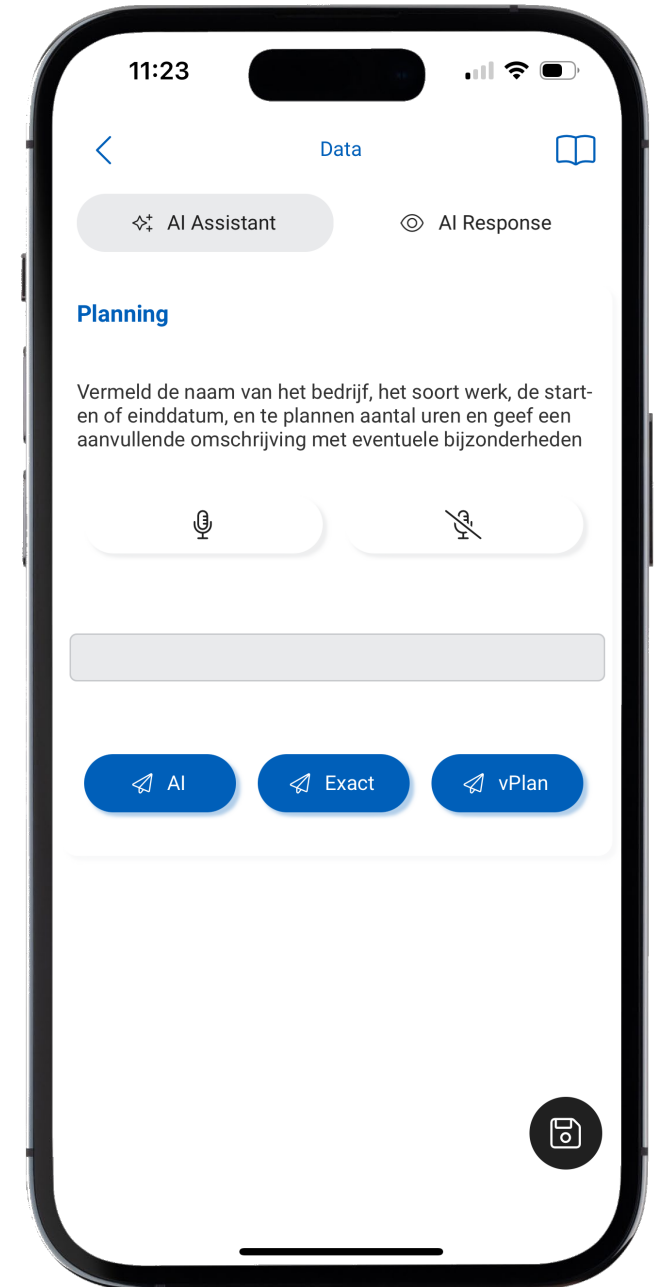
11:23

Data

AI Assistant

AI Response

Planning

Vermeld de naam van het bedrijf, het soort werk, de start- en of einddatum, en te plannen aantal uren en geef een aanvullende omschrijving met eventuele bijzonderheden

AI

Exact

vPlan